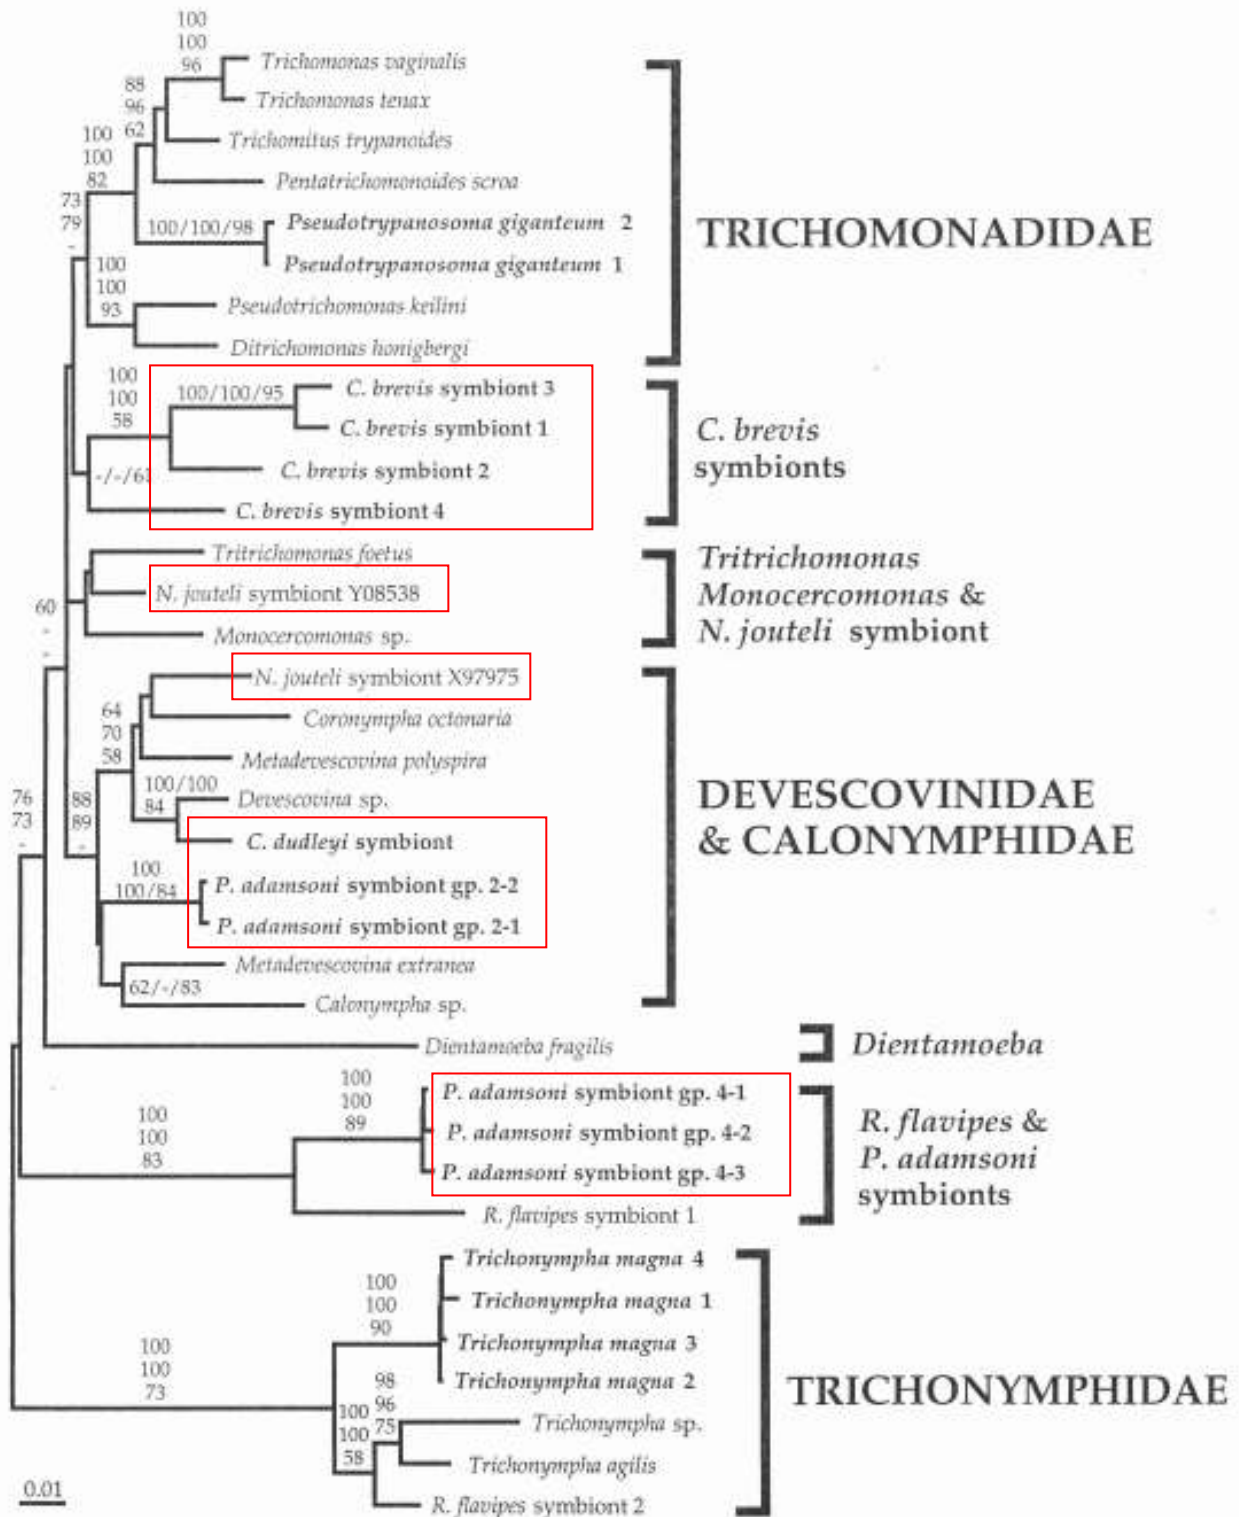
100
100
96
Trichomonas vaginalis
Trichomonas tenax
88
96
62
Trichomitus trypanoides
100
100
82
Pentatrichomonoides scroa
73
79
-
100/100/98
Pseudotrypanosoma giganteum 2
Pseudotrypanosoma giganteum 1
100
100
93
Pseudotrichomonas keilini
Ditrichomonas honigbergi
TRICHOMONADIDAE
100
100
58
100/100/95
C. brevis symbiont 3
C. brevis symbiont 1
-/-/61
C. brevis symbiont 2
C. brevis symbiont 4
C. brevis symbionts
Tritrichomonas foetus
N. jouteli symbiont Y08538
60
-
-
Monocercomonas sp.
Tritrichomonas Monocercomonas & N. jouteli symbiont
N. jouteli symbiont X97975
Coronympha octonaria
64
70
58
Metadevescovina polyspira
100/100
84
Devescovina sp.
76
73
-
88
89
-
C. dudleyi symbiont
100
100/84
P. adamsoni symbiont gp. 2-2
P. adamsoni symbiont gp. 2-1
Metadevescovina extranea
62/-/83
Calonympha sp.
DEVESCOVINIDAE & CALONYMPHIDAE
Dientamoeba fragilis
Dientamoeba
100
100
89
P. adamsoni symbiont gp. 4-1
100
100
83
P. adamsoni symbiont gp. 4-2
P. adamsoni symbiont gp. 4-3
R. flavipes symbiont 1
R. flavipes & P. adamsoni symbionts
Trichonympha magna 4
100
100
90
Trichonympha magna 1
Trichonympha magna 3
100
100
73
98
Trichonympha magna 2
100
100
58
96
75
Trichonympha sp.
Trichonympha agilis
TRICHONYMPHIDAE
0.01
R. flavipes symbiont 2